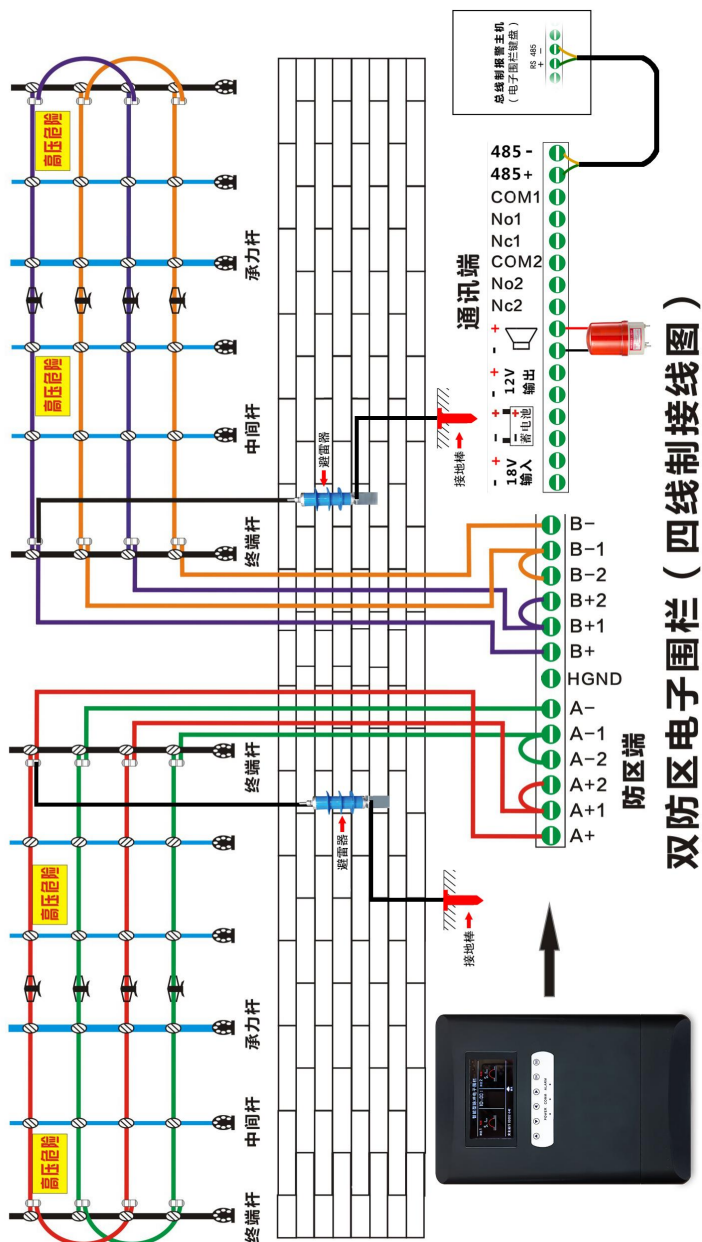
总线制报警主机
（电子围栏键盘）
RS 485
+ -

485-
485+
COM1
No1
Nc1
COM2
No2
Nc2

通讯端

- +
- +
12V
输出
- +
蓄电池
- +
18V
输入

接地棒
避雷器

高压危险
承力杆
高压危险
中间杆
终端杆

B-
B-1
B-2
B+2
B+1
B+
HGND
A-
A-1
A-2
A+2
A+1
A+

防区端

终端杆
避雷器
接地棒

高压危险
承力杆
中间杆
高压危险
终端杆

双防区电子围栏（四线制接线图）